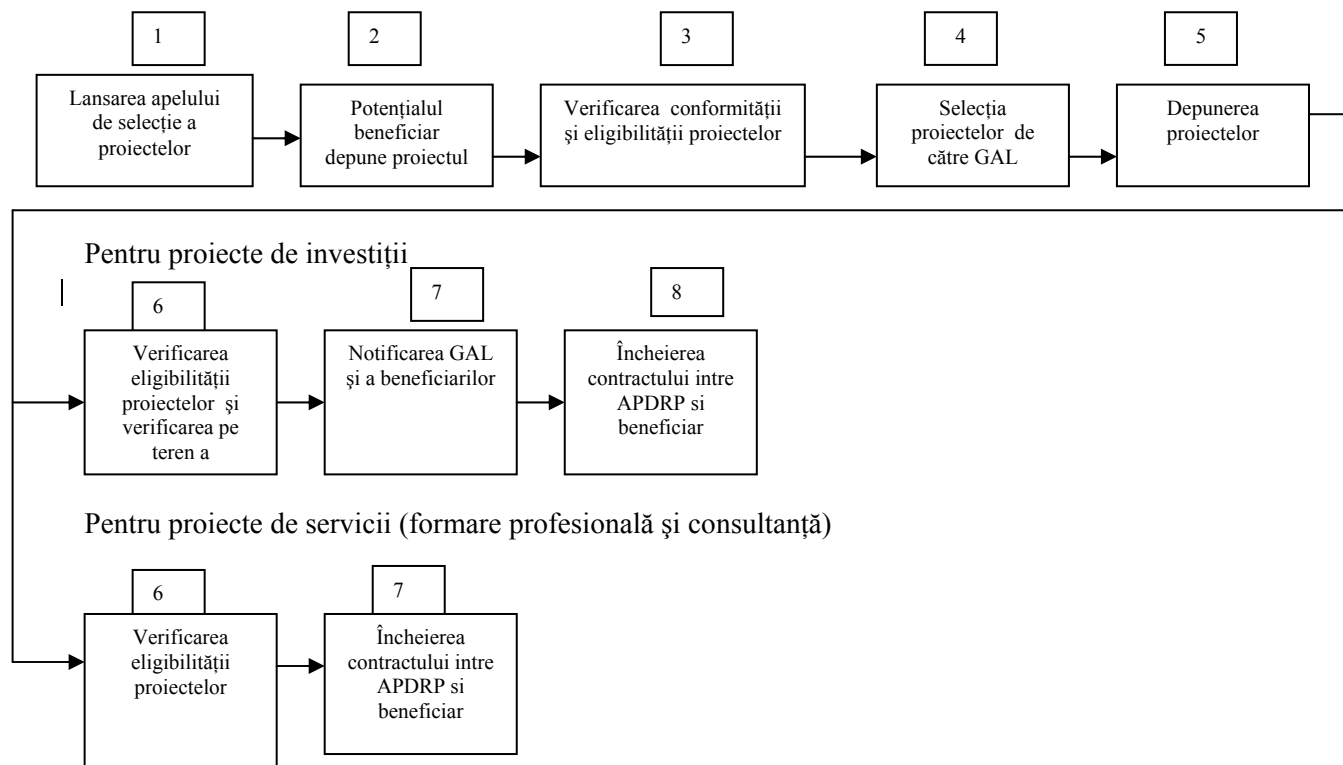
1

Lansarea apelului de selecție a proiectelor

2

Potențialul beneficiar depune proiectul

3

Verificarea conformității şi eligibilității proiectelor

4

Selecția proiectelor de către GAL

5

Depunerea proiectelor

Pentru proiecte de investiții

6

Verificarea eligibilității proiectelor şi verificarea pe teren a

7

Notificarea GAL şi a beneficiarilor

8

Încheierea contractului intre APDRP si beneficiar

Pentru proiecte de servicii (formare profesională şi consultanță)

6

Verificarea eligibilității proiectelor

7

Încheierea contractului intre APDRP si beneficiar